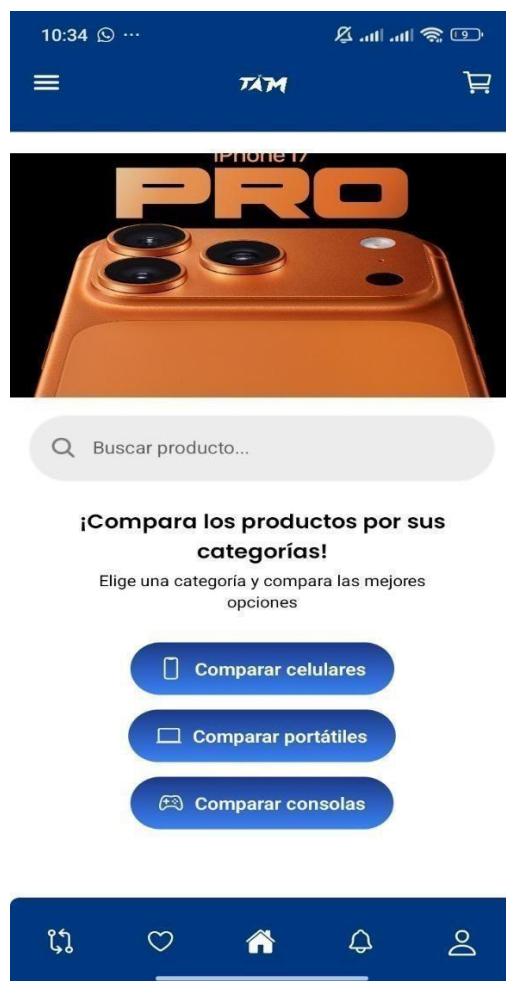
10:34

TAM

iPhone 17
PRO

Buscar producto...

¡Compara los productos por sus categorías!

Elige una categoría y compara las mejores opciones

Comparar celulares

Comparar portátiles

Comparar consolas